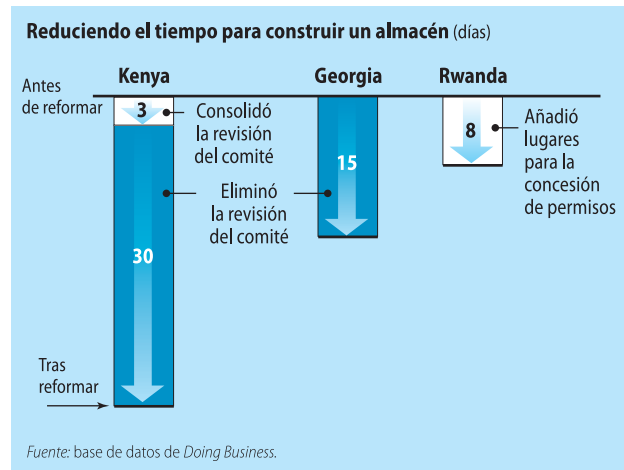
Reduciendo el tiempo para construir un almacén (días)

Antes de reformar

Kenya

3

Consolidó la revisión del comité

30

Eliminó la revisión del comité

Tras reformar

Georgia

15

Rwanda

8

Añadió lugares para la concesión de permisos

Fuente: base de datos de Doing Business.